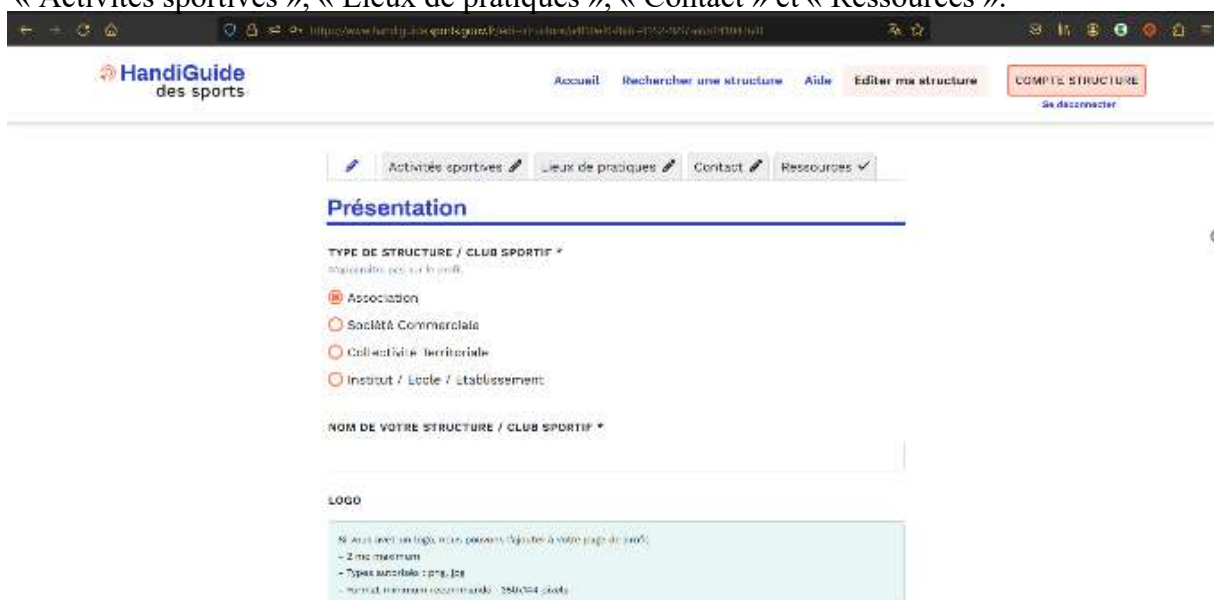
« Activités sportives », « Lieux de pratiques », « Contact » et « Ressources ».

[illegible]

HandiGuide des sports

Accueil Rechercher une structure Aide Editer ma structure COMPTE STRUCTURE Se déconnecter

Activités sportives Lieux de pratiques Contact Ressources

Présentation

TYPE DE STRUCTURE / CLUB SPORTIF *
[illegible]

Association
Société Commerciale
Collectivité Territoriale
Institut / Ecole / Etablissement

NOM DE VOTRE STRUCTURE / CLUB SPORTIF *

LOGO

Si vous avez un logo, vous pouvez l'ajouter à votre page de profil.
- 2 mo maximum
- Types autorisés : png, jpg
- Format minimum recommandé : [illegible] pixels